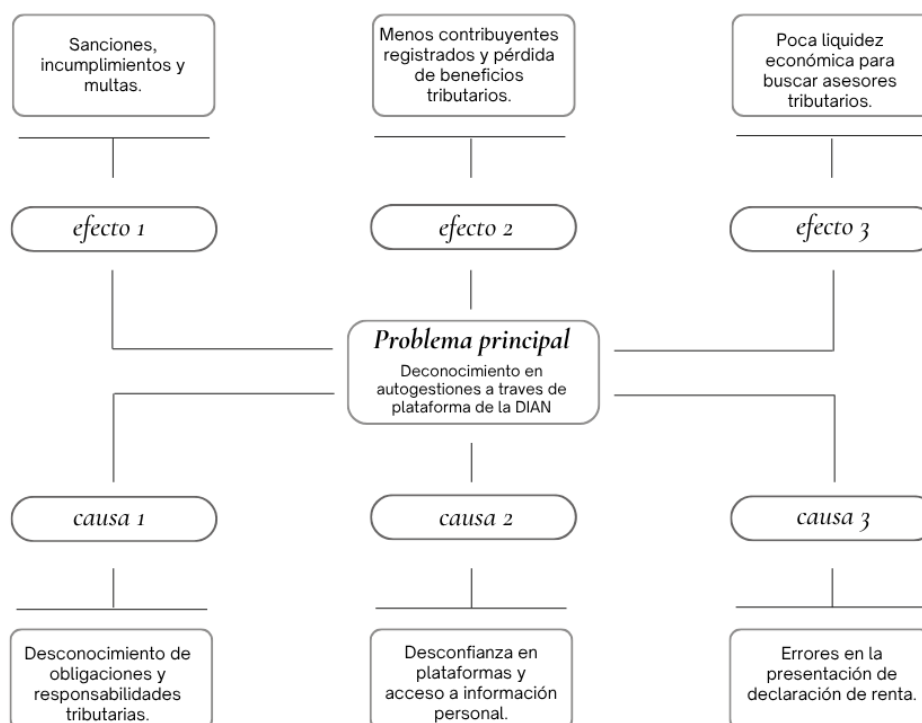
Sanciones, incumplimientos y multas.

Menos contribuyentes registrados y pérdida de beneficios tributarios.

Poca liquidez económica para buscar asesores tributarios.

efecto 1

efecto 2

efecto 3

Problema principal

Deconocimiento en autogestiones a traves de plataforma de la DIAN

causa 1

causa 2

causa 3

Desconocimiento de obligaciones y responsabilidades tributarias.

Desconfianza en plataformas y acceso a información personal.

Errores en la presentación de declaración de renta.